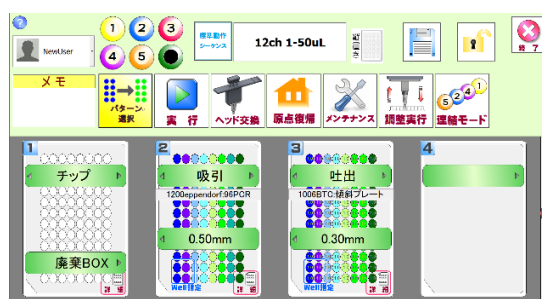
?
NewUser
1 2 3
4 5
標準動作シーケンス
12ch 1-50uL
終了
メモ
パターン選択
実行
ヘッド交換
原点復帰
メンテナンス
調整実行
連結モード
1
チップ
廃棄BOX
詳細
2
吸引
1200eppendorf 96PCR
0.50mm
Well指定
詳細
3
吐出
1006BTC 組 プレート
0.30mm
Well指定
詳細
4